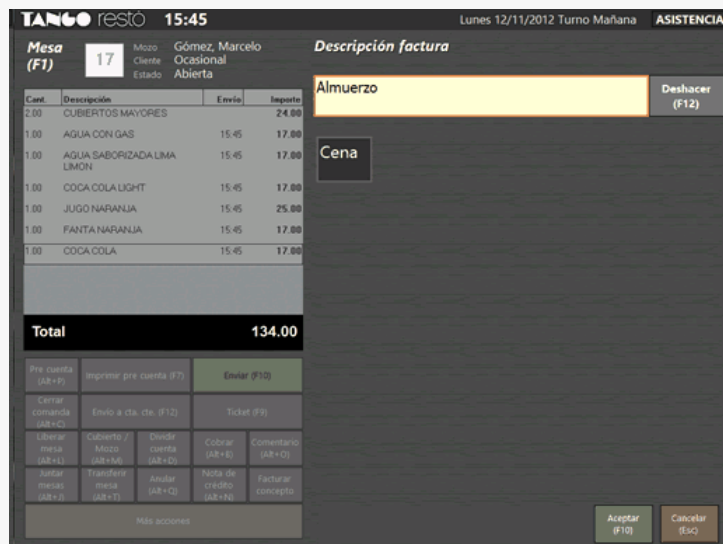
TANGO restó 15:45

Lunes 12/11/2012 Turno Mañana ASISTENCIA

Mesa (F1) 17 Mozo Gómez, Marcelo Cliente Ocasional Estado Abierta

Descripción factura

| Cant. | Descripción | Envío | Importe |
|---|---|---|---|
| 2.00 | CUBIERTOS MAYORES | | 24.00 |
| 1.00 | AGUA CON GAS | 15:45 | 17.00 |
| 1.00 | AGUA SABORIZADA LIMA LIMON | 15:45 | 17.00 |
| 1.00 | COCA COLA LIGHT | 15:45 | 17.00 |
| 1.00 | JUGO NARANJA | 15:45 | 25.00 |
| 1.00 | FANTA NARANJA | 15:45 | 17.00 |
| 1.00 | COCA COLA | 15:45 | 17.00 |

Total 134.00

Almuerzo

Deshacer (F12)

Cena

Pre cuenta (Alt+P)
Imprimir pre cuenta (F7)
Enviar (F10)
Cerrar comanda (Alt+C)
Envío a cta. cte. (F12)
Ticket (F9)
Liberar mesa (Alt+L)
Cubierto / Mozo (Alt+M)
Dividir cuenta (Alt+D)
Cobrar (Alt+B)
Comentario (Alt+O)
Juntar mesas (Alt+J)
Transferir mesa (Alt+T)
Anular (Alt+Q)
Nota de crédito (Alt+N)
Facturar concepto
Más acciones

Aceptar (F10)
Cancelar (Esc)